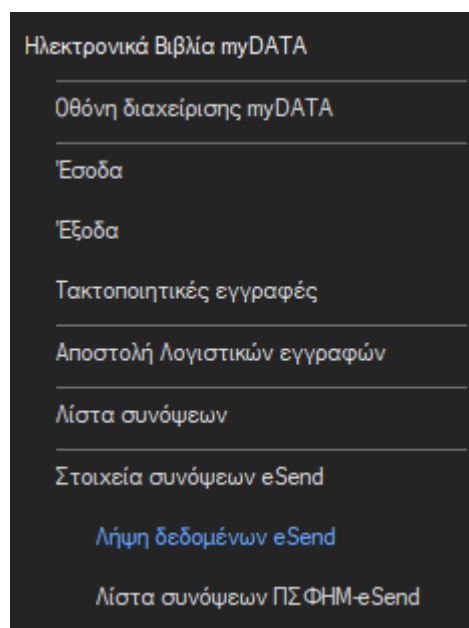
Ηλεκτρονικά Βιβλία myDATA

Οθόνη διαχείρισης myDATA

Έσοδα

Έξοδα

Τακτοποιητικές εγγραφές

Αποστολή Λογιστικών εγγραφών

Λίστα συνόψεων

Στοιχεία συνόψεων eSend

Λήψη δεδομένων eSend

Λίστα συνόψεων ΠΣ ΦΗΜ-eSend